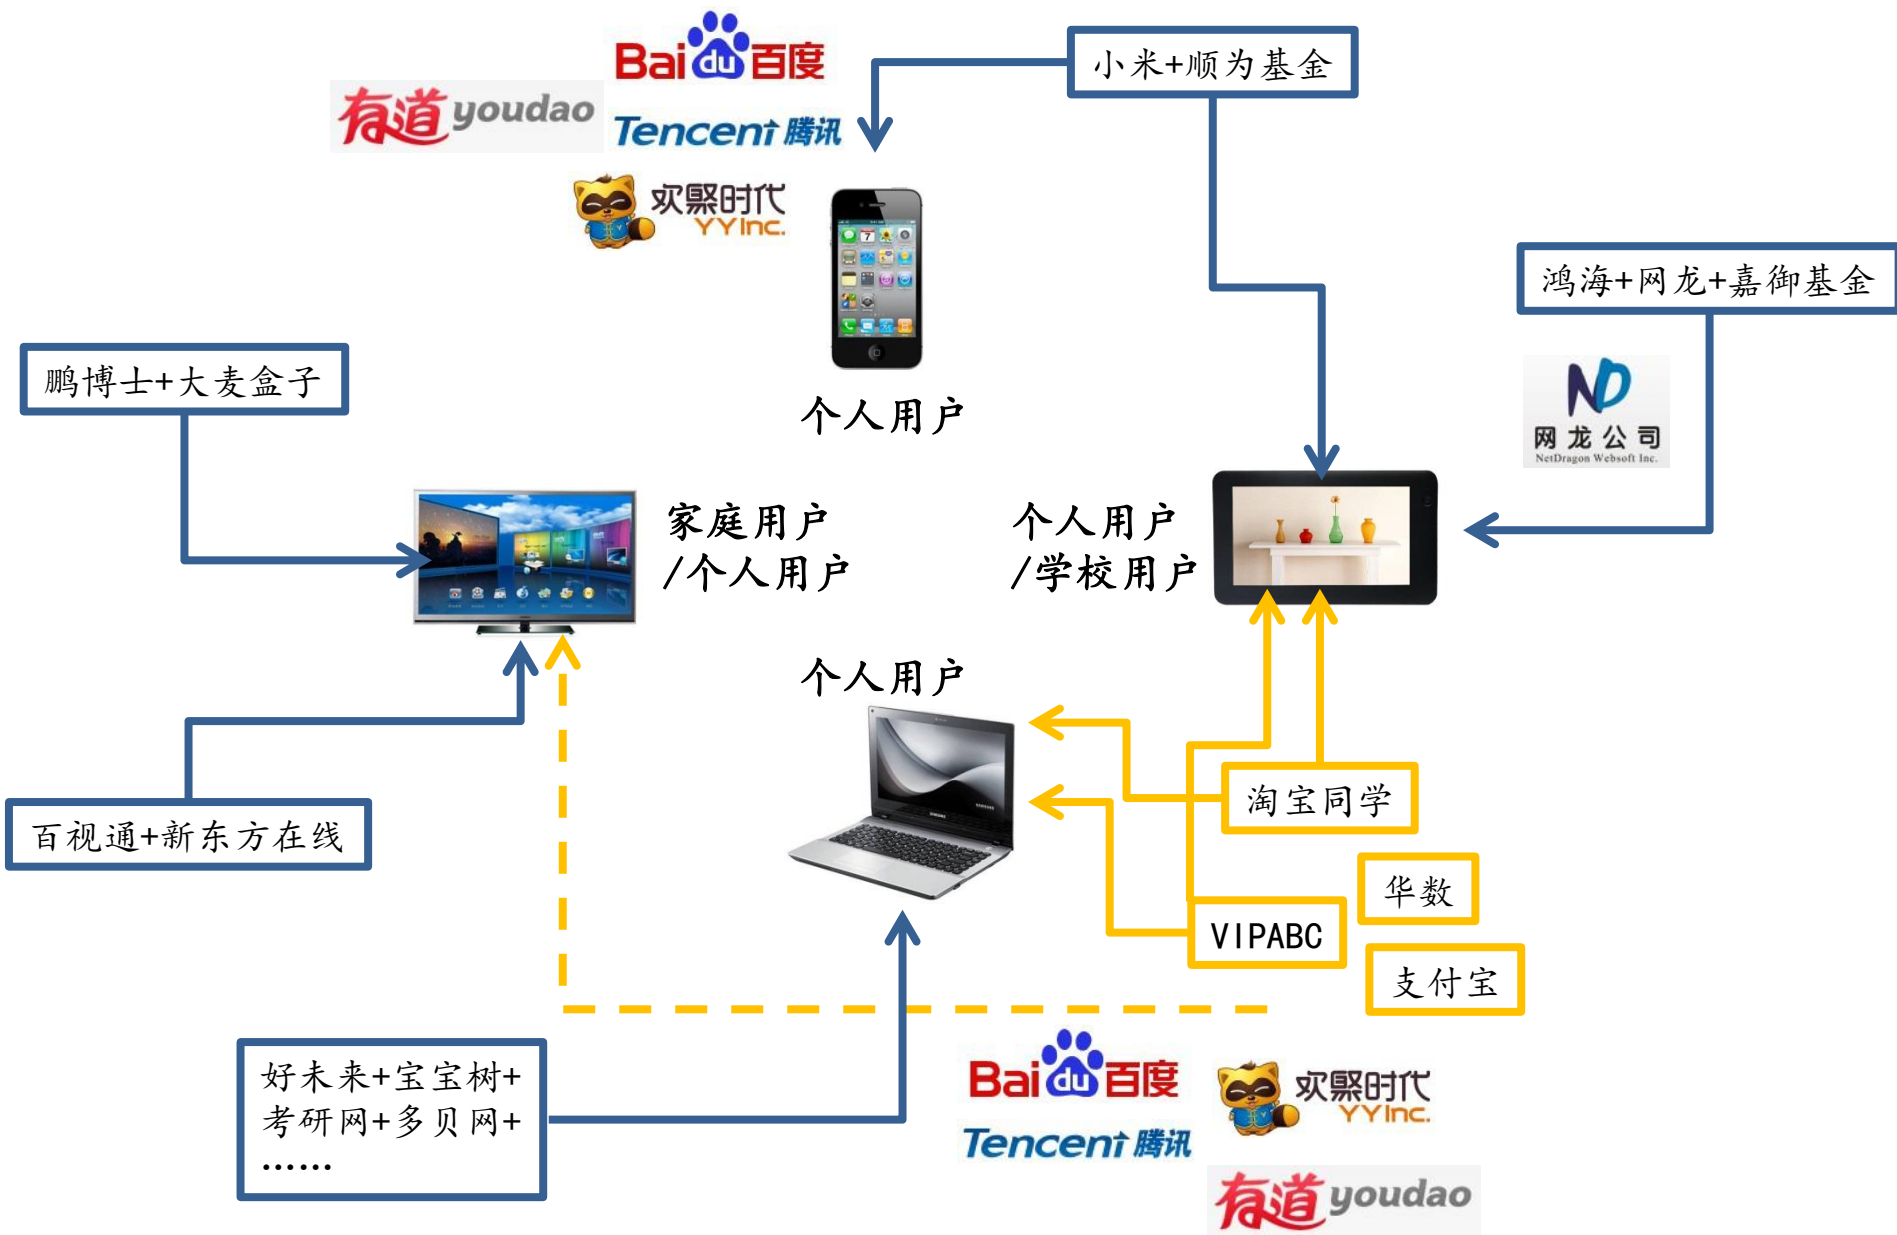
Bai du 百度

有道 youdao

Tencent 腾讯

欢聚时代 YY Inc.

小米+顺为基金

个人用户

鸿海+网龙+嘉御基金

ND 网龙公司 NetDragon Websoft Inc.

鹏博士+大麦盒子

家庭用户 /个人用户

个人用户 /学校用户

个人用户

百视通+新东方在线

淘宝同学

华数

VIPABC

支付宝

好未来+宝宝树+考研网+多贝网+……

Bai du 百度

欢聚时代 YY Inc.

Tencent 腾讯

有道 youdao